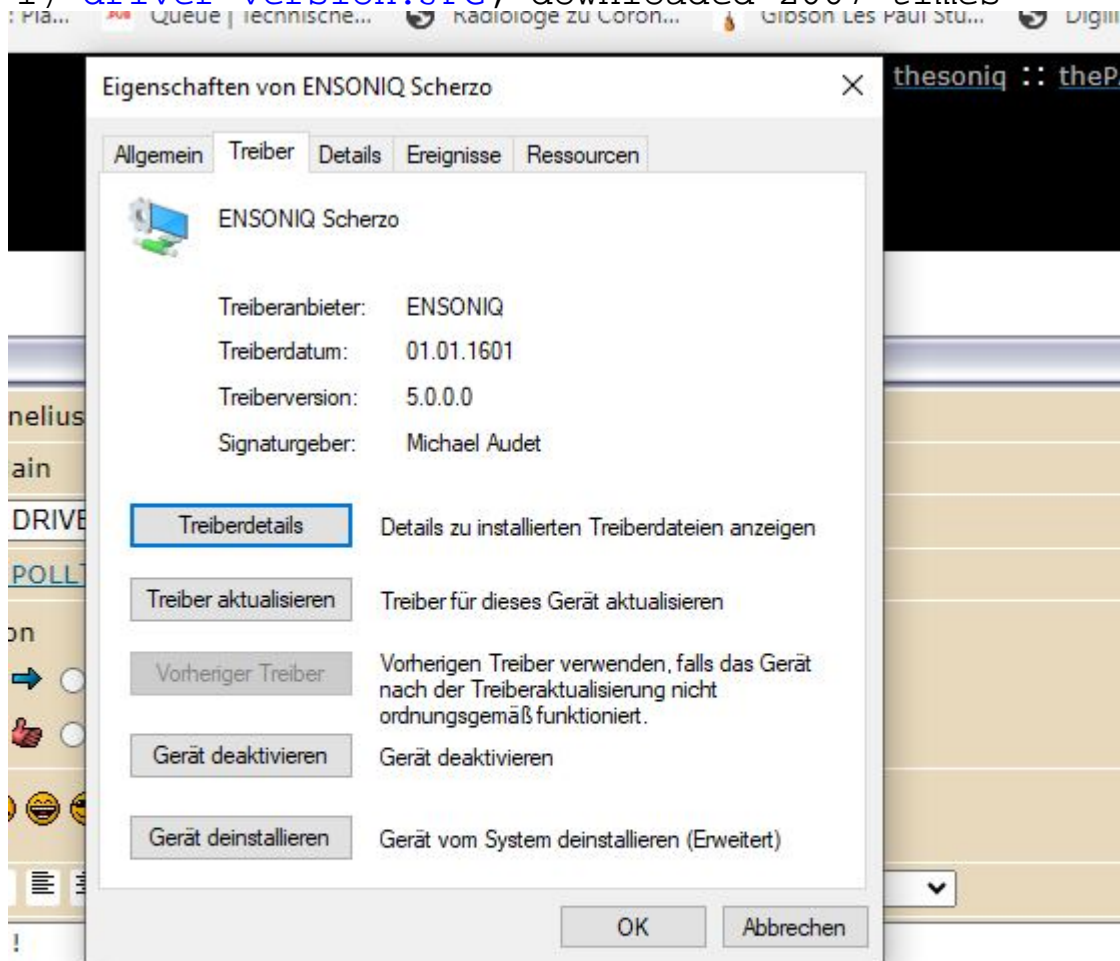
: Pla... Queue | Technische... Radiologe zu Coron... Gibson Les Paul Stu... Digi

thesoniq :: theP

Eigenschaften von ENSONIQ Scherzo ×

Allgemein Treiber Details Ereignisse Ressourcen

ENSONIQ Scherzo

Treiberanbieter: ENSONIQ
Treiberdatum: 01.01.1601
Treiberversion: 5.0.0.0
Signaturgeber: Michael Audet

Treiberdetails Details zu installierten Treiberdateien anzeigen

Treiber aktualisieren Treiber für dieses Gerät aktualisieren

Vorheriger Treiber Vorherigen Treiber verwenden, falls das Gerät nach der Treiberaktualisierung nicht ordnungsgemäß funktioniert.

Gerät deaktivieren Gerät deaktivieren

Gerät deinstallieren Gerät vom System deinstallieren (Erweitert)

OK Abbrechen

nelius
ain
DRIVE
POLL
on
!